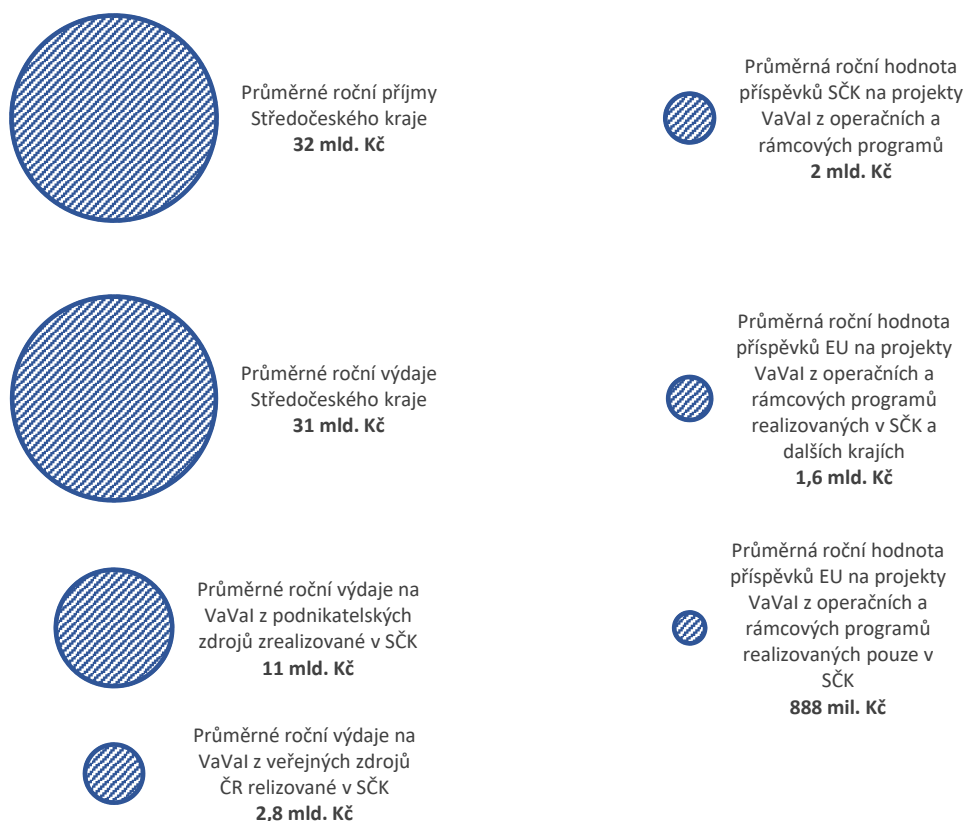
Průměrné roční příjmy Středočeského kraje
**32 mld. Kč**

Průměrné roční výdaje Středočeského kraje
**31 mld. Kč**

Průměrné roční výdaje na VaVaI z podnikatelských zdrojů zrealizované v SČK
**11 mld. Kč**

Průměrné roční výdaje na VaVaI z veřejných zdrojů ČR relizované v SČK
**2,8 mld. Kč**

Průměrná roční hodnota příspěvků SČK na projekty VaVaI z operačních a rámcových programů
**2 mld. Kč**

Průměrná roční hodnota příspěvků EU na projekty VaVaI z operačních a rámcových programů realizovaných v SČK a dalších krajích
**1,6 mld. Kč**

Průměrná roční hodnota příspěvků EU na projekty VaVaI z operačních a rámcových programů realizovaných pouze v SČK
**888 mil. Kč**